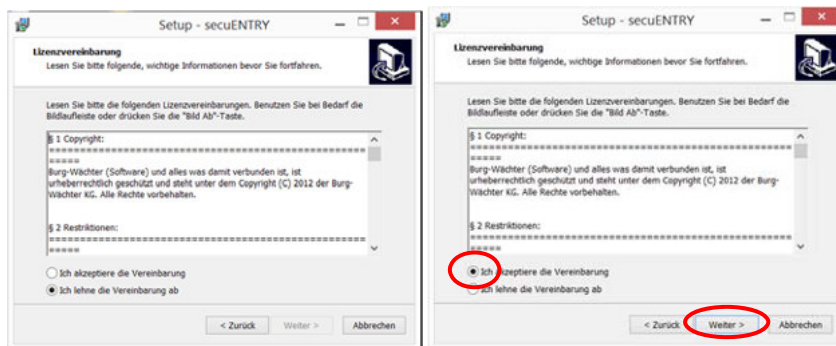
Setup - secuENTRY

Lizenzvereinbarung
Lesen Sie bitte folgende, wichtige Informationen bevor Sie fortfahren.

Lesen Sie bitte die folgenden Lizenzvereinbarungen. Benutzen Sie bei Bedarf die Bildlaufleiste oder drücken Sie die "Bild Ab"-Taste.

§ 1 Copyright:
==============================================
=====
Burg-Wächter (Software) und alles was damit verbunden ist, ist urheberrechtlich geschützt und steht unter dem Copyright (C) 2012 der Burg-Wächter KG. Alle Rechte vorbehalten.

§ 2 Restriktionen:
==============================================
=====

Ich akzeptiere die Vereinbarung
Ich lehne die Vereinbarung ab

< Zurück | Weiter > | Abbrechen

Setup - secuENTRY

Lizenzvereinbarung
Lesen Sie bitte folgende, wichtige Informationen bevor Sie fortfahren.

Lesen Sie bitte die folgenden Lizenzvereinbarungen. Benutzen Sie bei Bedarf die Bildlaufleiste oder drücken Sie die "Bild Ab"-Taste.

§ 1 Copyright:
==============================================
=====
Burg-Wächter (Software) und alles was damit verbunden ist, ist urheberrechtlich geschützt und steht unter dem Copyright (C) 2012 der Burg-Wächter KG. Alle Rechte vorbehalten.

§ 2 Restriktionen:
==============================================
=====

Ich akzeptiere die Vereinbarung
Ich lehne die Vereinbarung ab

< Zurück | Weiter > | Abbrechen